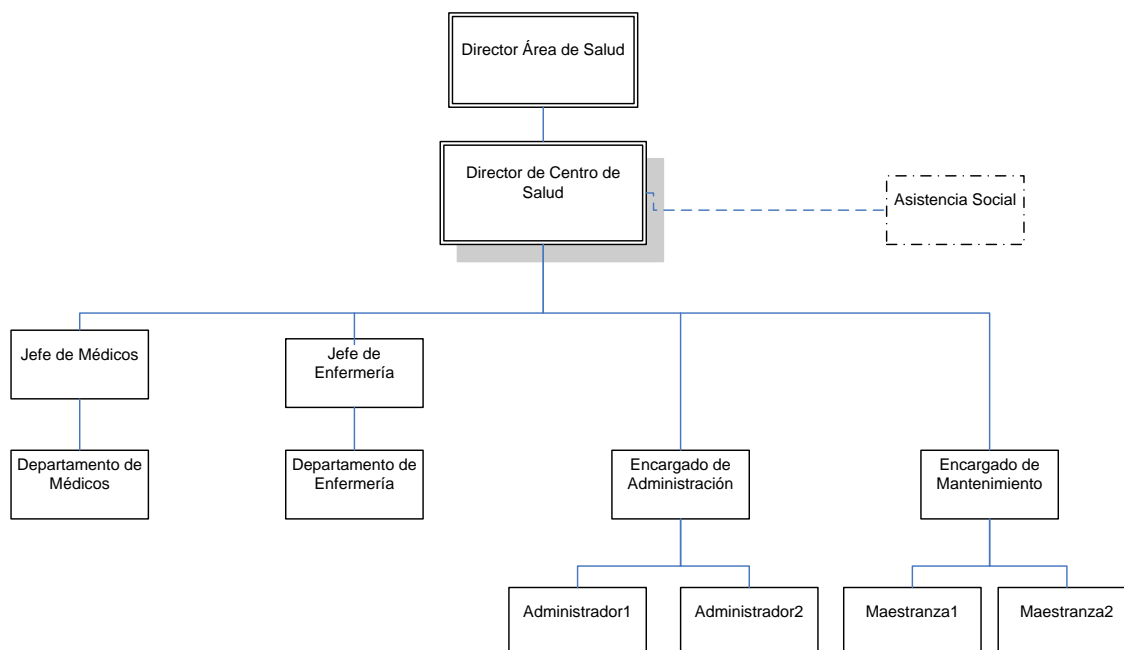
Director Área de Salud

Director de Centro de Salud

Asistencia Social

Jefe de Médicos

Jefe de Enfermería

Departamento de Médicos

Departamento de Enfermería

Encargado de Administración

Encargado de Mantenimiento

Administrador1

Administrador2

Maestranza1

Maestranza2